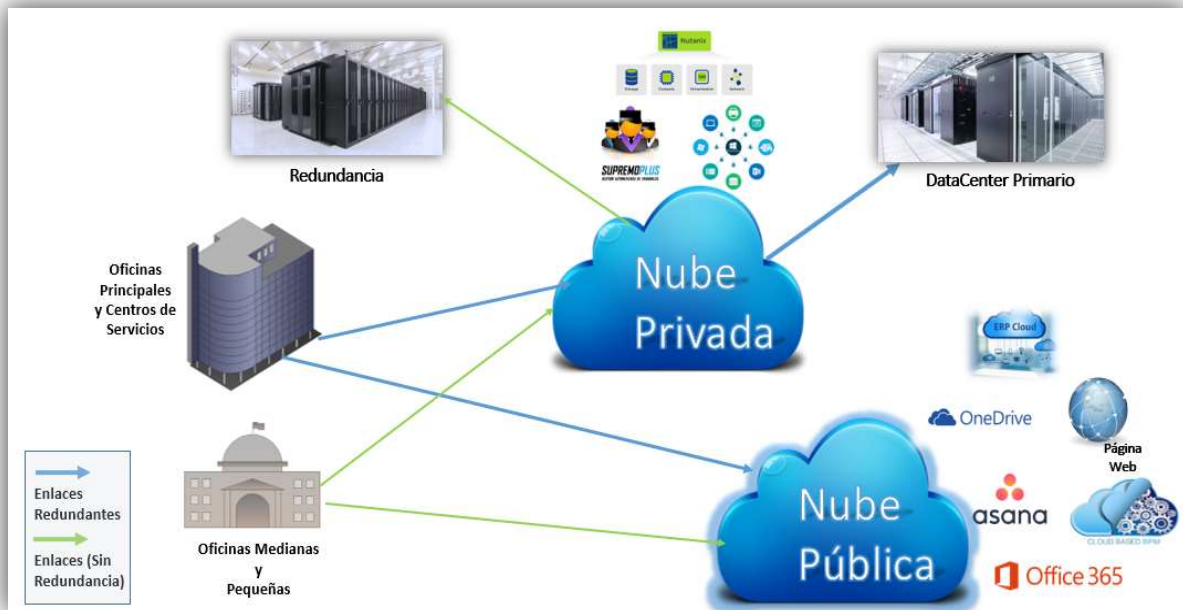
Nutanix

Storage Compute Virtualization Network

SUPREMOPLUS

Redundancia

DataCenter Primario

Oficinas Principales y Centros de Servicios

Nube Privada

ERP Cloud

OneDrive

Página Web

asana

CLOUD BASED BPM

Office 365

Nube Pública

Enlaces Redundantes

Enlaces (Sin Redundancia)

Oficinas Medianas y Pequeñas